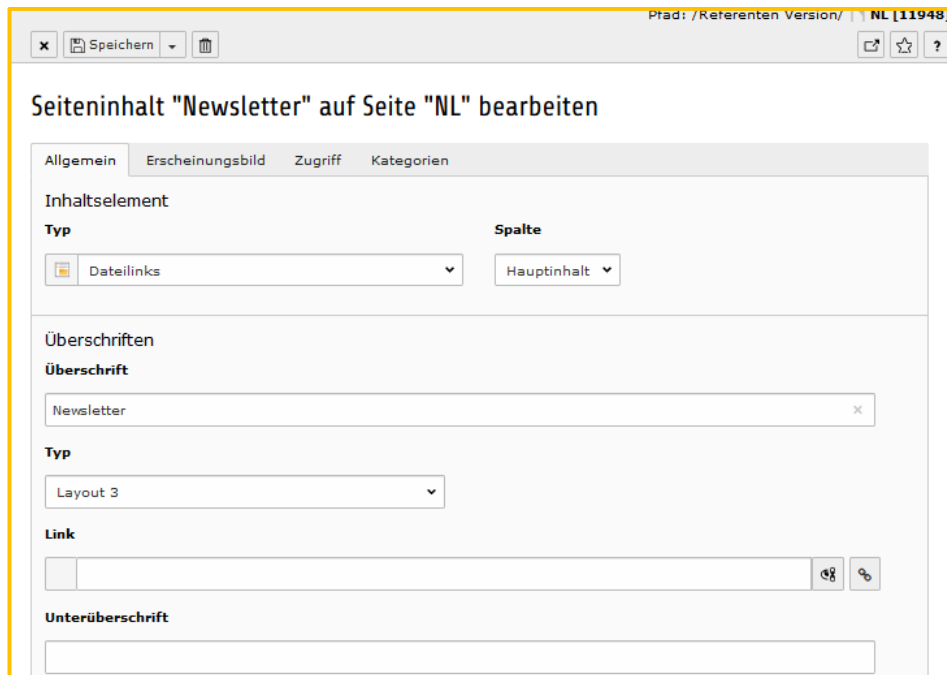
Pfad: /Referenten Version/ NL [11948]

Speichern

?

Seiteninhalt "Newsletter" auf Seite "NL" bearbeiten

Allgemein Erscheinungsbild Zugriff Kategorien

Inhaltselement

Typ

Dateilinks

Spalte

Hauptinhalt

Überschriften

Überschrift

Newsletter

Typ

Layout 3

Link

Unterüberschrift